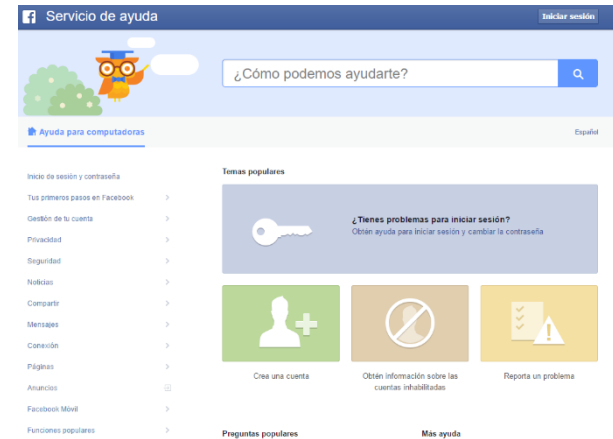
Servicio de ayuda

Iniciar sesión

¿Cómo podemos ayudarte?

Ayuda para computadoras

Español

Inicio de sesión y contraseña
Tus primeros pasos en Facebook
Gestión de tu cuenta
Privacidad
Seguridad
Noticias
Compartir
Mensajes
Conexión
Páginas
Anuncios
Facebook Móvil
Funciones populares

Temas populares

¿Tienes problemas para iniciar sesión?
Obtén ayuda para iniciar sesión y cambiar la contraseña

Crea una cuenta

Obtén información sobre las cuentas inhabilitadas

Reporta un problema

Preguntas populares

Más ayuda